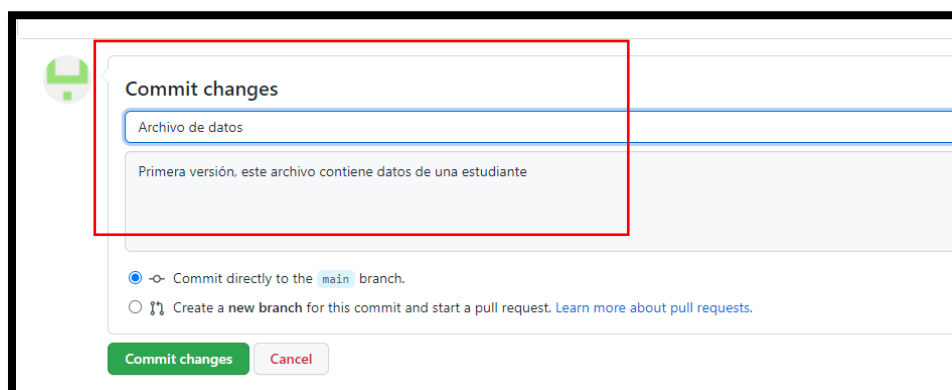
Commit changes

Archivo de datos

Primera versión, este archivo contiene datos de una estudiante

Commit directly to the main branch.

Create a new branch for this commit and start a pull request. Learn more about pull requests.

Commit changes

Cancel